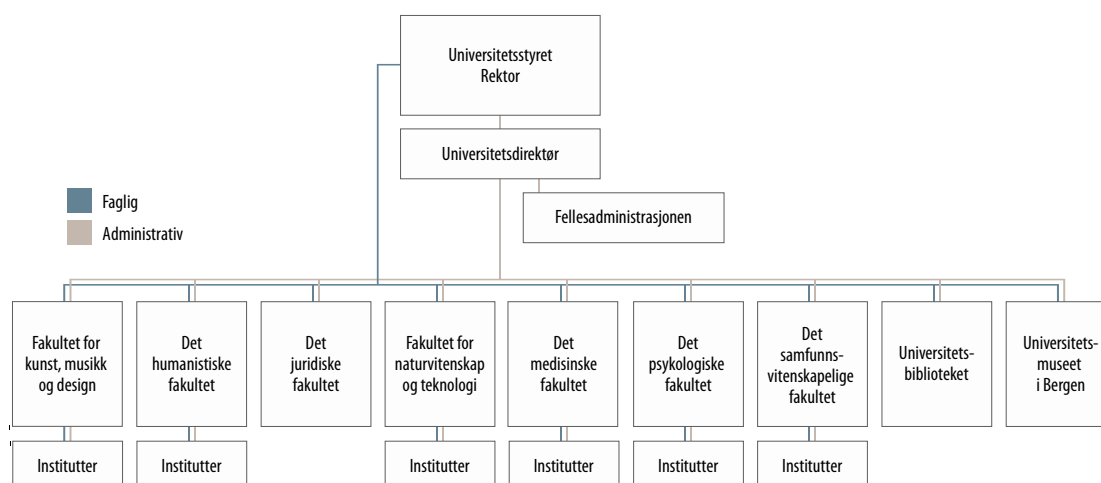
Universitetsstyret
Rektor

Universitetsdirektør

Fellesadministrasjonen

Faglig
Administrativ

Fakultet for kunst, musikk og design

Det humanistiske fakultet

Det juridiske fakultet

Fakultet for naturvitenskap og teknologi

Det medisinske fakultet

Det psykologiske fakultet

Det samfunnsvitenskapelige fakultet

Universitetsbiblioteket

Universitetsmuseet i Bergen

Institutter

Institutter

Institutter

Institutter

Institutter

Institutter